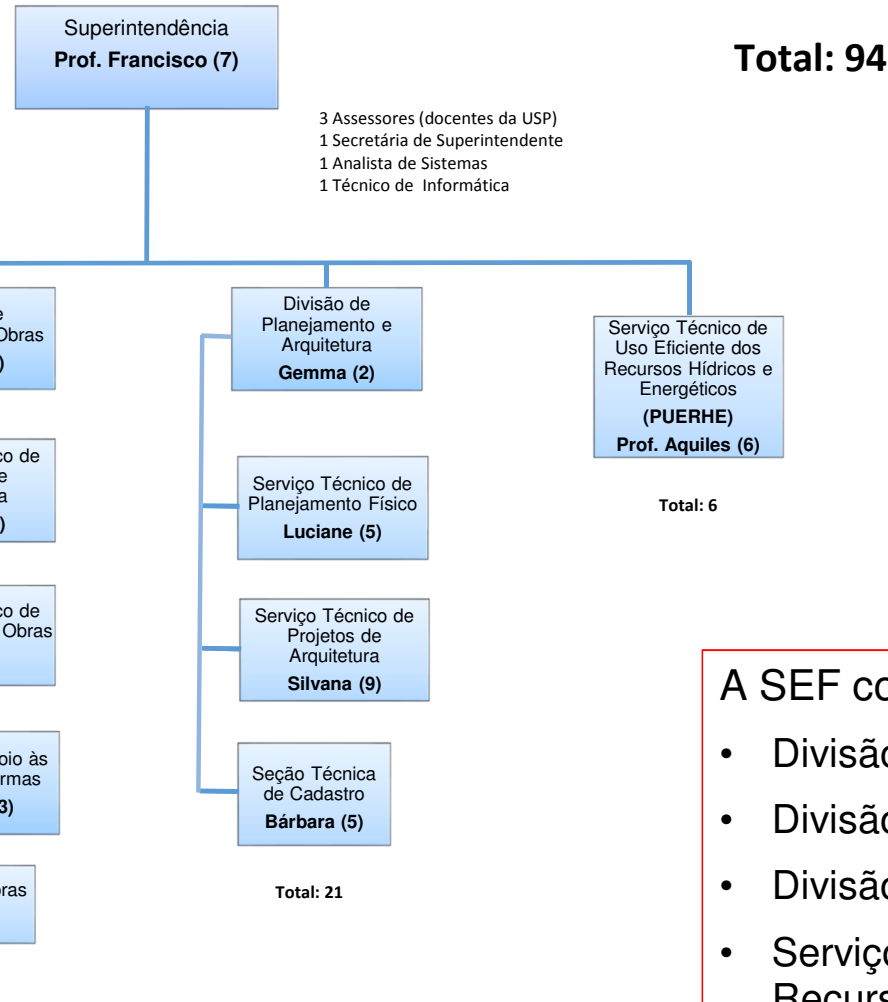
Superintendência
**Prof. Francisco (7)**

**Total: 94**

3 Assessores (docentes da USP)
1 Secretária de Superintendente
1 Analista de Sistemas
1 Técnico de Informática

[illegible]e
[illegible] Obras
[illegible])

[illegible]co de
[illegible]e
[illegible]a
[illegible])

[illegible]co de
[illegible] Obras

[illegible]oio às
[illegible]rmas
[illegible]3)

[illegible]ras

Divisão de Planejamento e Arquitetura
**Gemma (2)**

Serviço Técnico de Planejamento Físico
**Luciane (5)**

Serviço Técnico de Projetos de Arquitetura
**Silvana (9)**

Seção Técnica de Cadastro
**Bárbara (5)**

**Total: 21**

Serviço Técnico de Uso Eficiente dos Recursos Hídricos e Energéticos
**(PUERHE)**
**Prof. Aquiles (6)**

**Total: 6**

A SEF co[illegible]
• Divisã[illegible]
• Divisã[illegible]
• Divisã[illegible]
• Serviç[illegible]
Recurs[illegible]